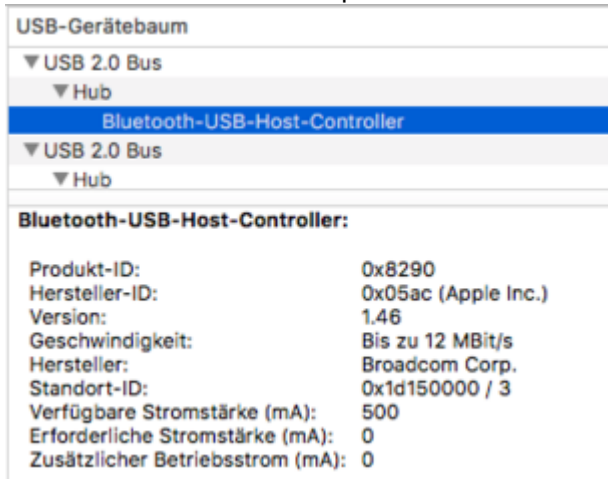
USB-Gerätebaum

▼USB 2.0 Bus
▼Hub
Bluetooth-USB-Host-Controller
▼USB 2.0 Bus
▼Hub

Bluetooth-USB-Host-Controller:

| | |
|---|---|
| Produkt-ID: | 0x8290 |
| Hersteller-ID: | 0x05ac (Apple Inc.) |
| Version: | 1.46 |
| Geschwindigkeit: | Bis zu 12 MBit/s |
| Hersteller: | Broadcom Corp. |
| Standort-ID: | 0x1d150000 / 3 |
| Verfügbare Stromstärke (mA): | 500 |
| Erforderliche Stromstärke (mA): | 0 |
| Zusätzlicher Betriebsstrom (mA): | 0 |